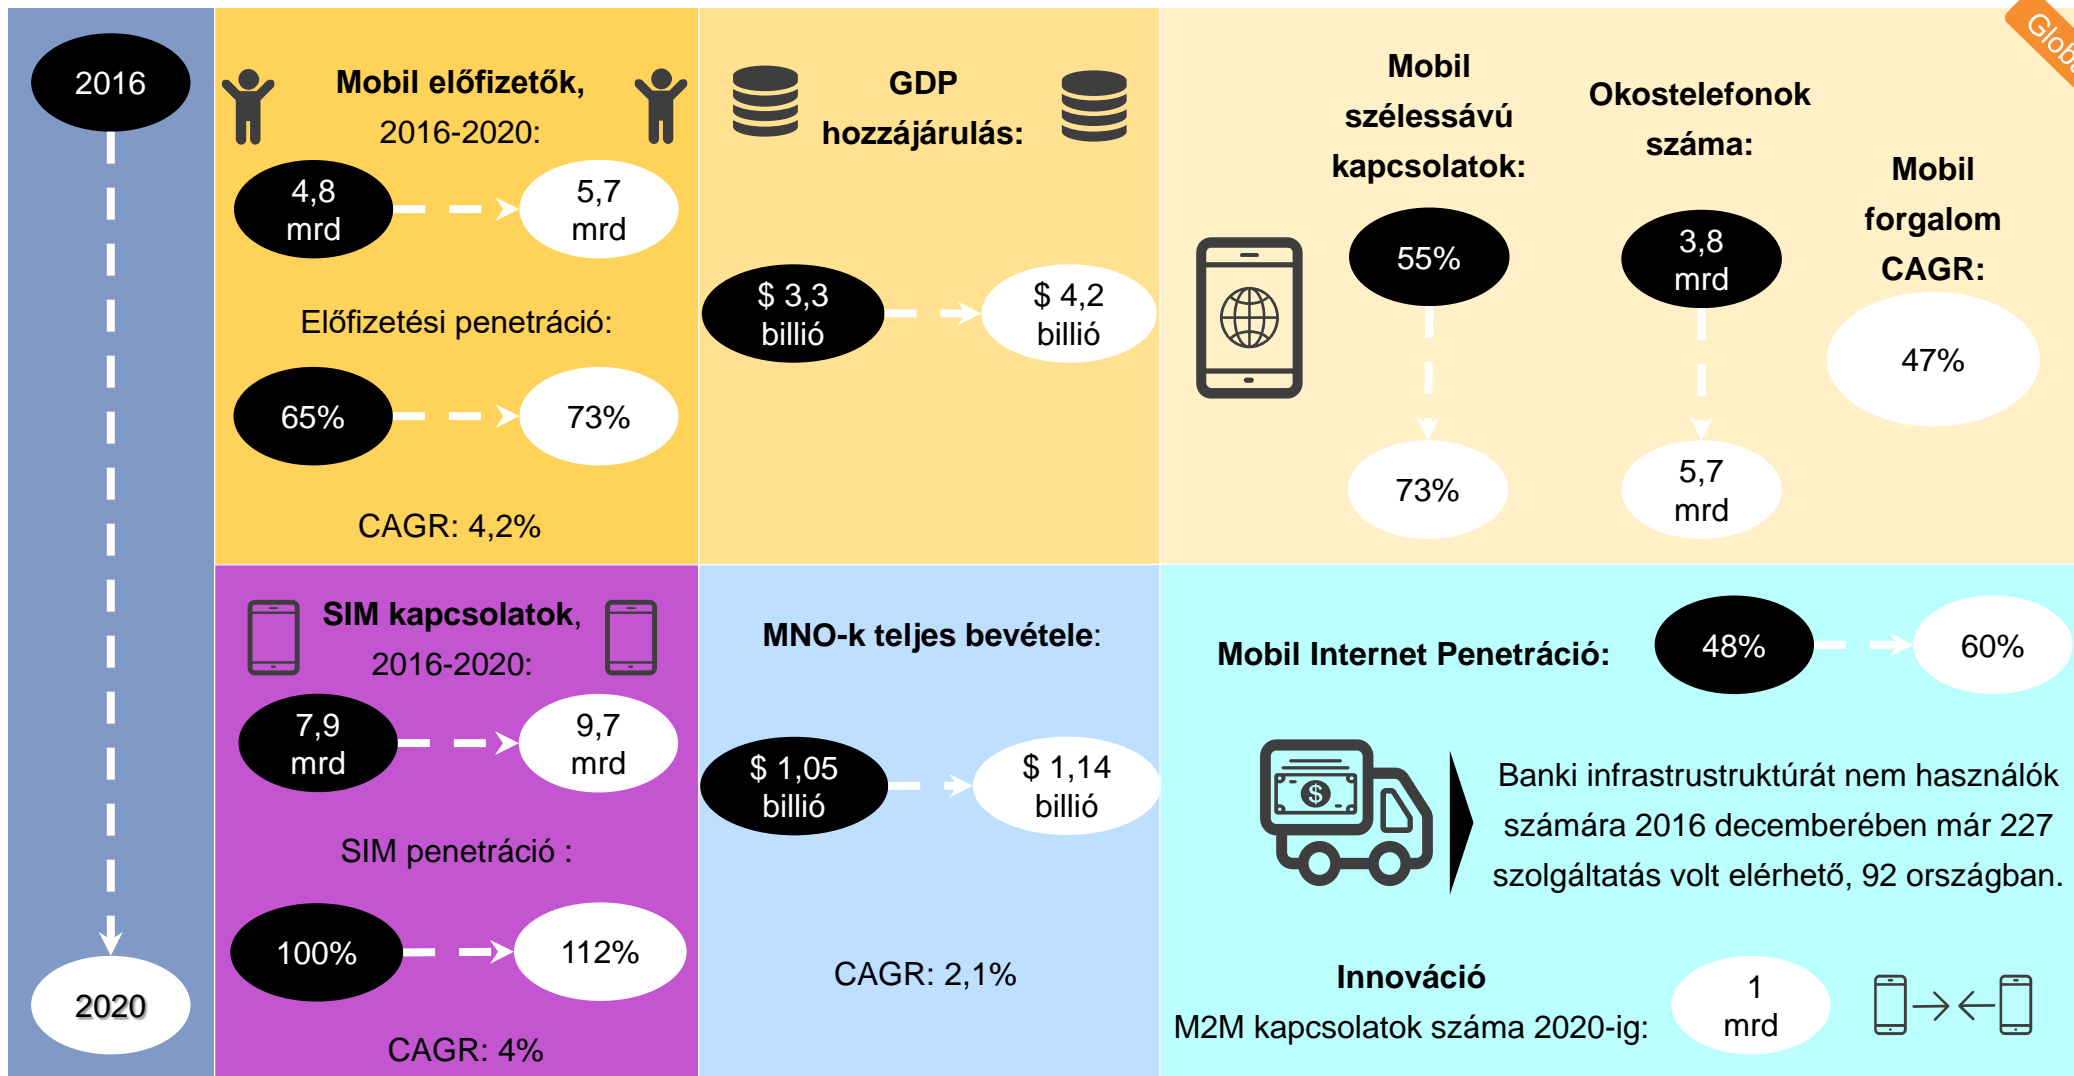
Glob

2016

2020

Mobil előfizetők, 2016-2020:

4,8 mrd

5,7 mrd

Előfizetési penetráció:

65%

73%

CAGR: 4,2%

GDP hozzájárulás:

$ 3,3 billió

$ 4,2 billió

Mobil szélessávú kapcsolatok:

55%

73%

Okostelefonok száma:

3,8 mrd

5,7 mrd

Mobil forgalom CAGR:

47%

SIM kapcsolatok, 2016-2020:

7,9 mrd

9,7 mrd

SIM penetráció :

100%

112%

CAGR: 4%

MNO-k teljes bevétele:

$ 1,05 billió

$ 1,14 billió

CAGR: 2,1%

Mobil Internet Penetráció:

48%

60%

$

Banki infrastrustruktúrát nem használók számára 2016 decemberében már 227 szolgáltatás volt elérhető, 92 országban.

Innováció
M2M kapcsolatok száma 2020-ig:

1 mrd